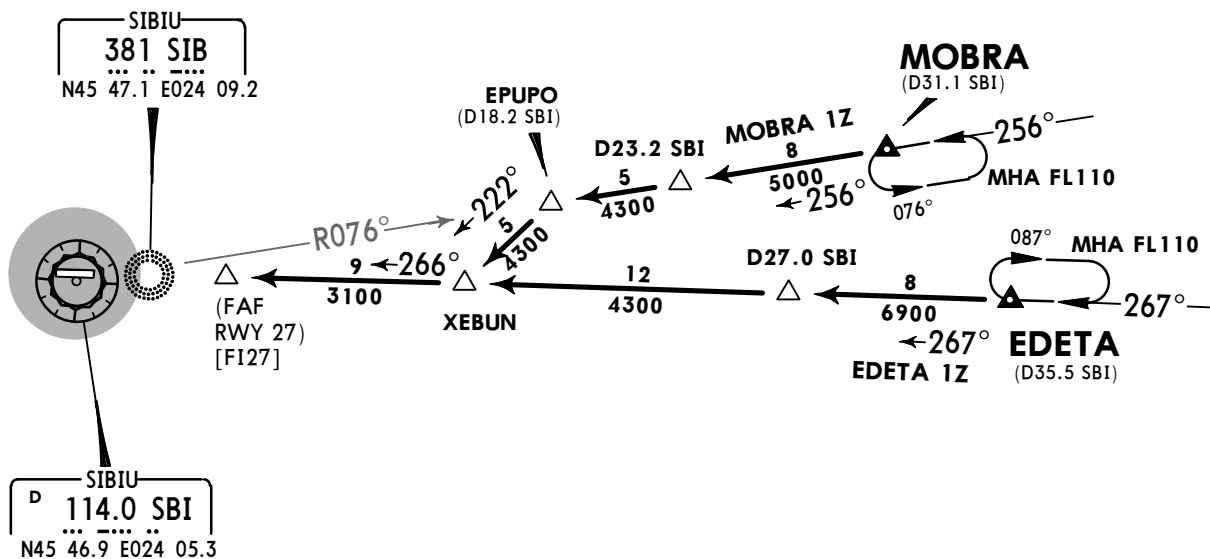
SIBIU
381 SIB
N45 47.1 E024 09.2

EPUPO
(D18.2 SBI)

D23.2 SBI

MOBRA 1Z

MOBRA
(D31.1 SBI)

256°

MHA FL110

8
5000
256°

076°

5
4300

222°

R076°

5
4300

9 266°
3100

(FAF
RWY 27)
[FI27]

XEBUN

12
4300

D27.0 SBI

087°

MHA FL110

8
6900

267°

267°

EDETA 1Z

EDETA
(D35.5 SBI)

SIBIU
D 114.0 SBI
N45 46.9 E024 05.3